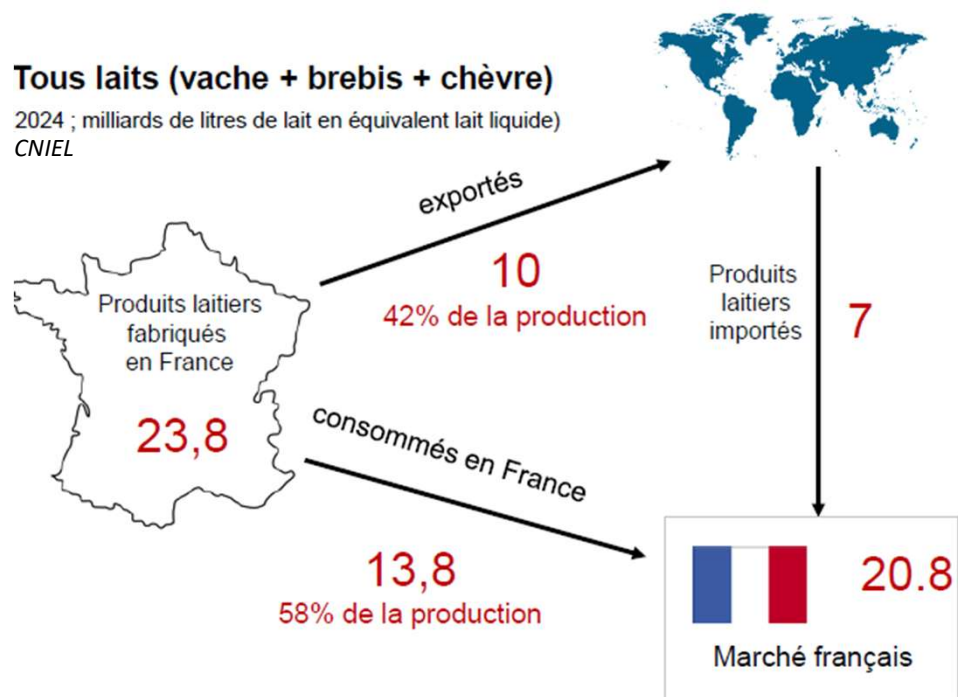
Tous laits (vache + brebis + chèvre)

2024 ; milliards de litres de lait en équivalent lait liquide)
CNIEL

Produits laitiers fabriqués en France

23,8

exportés

10
42% de la production

Produits laitiers importés

7

consommés en France

13,8
58% de la production

20.8

Marché français